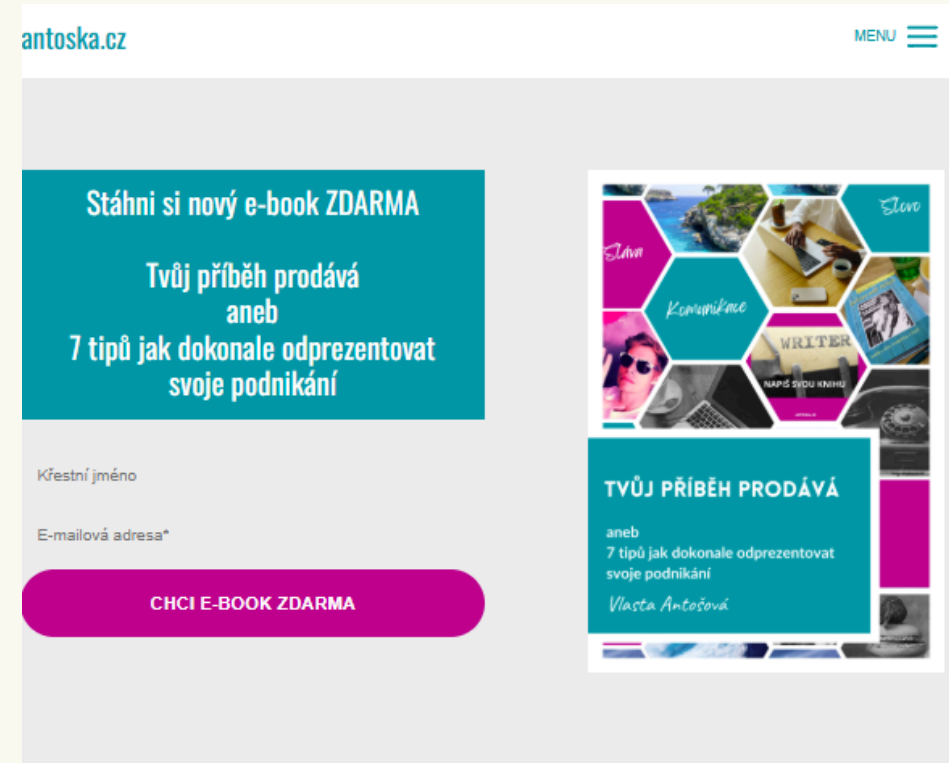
antoska.cz

MENU

Stáhni si nový e-book ZDARMA

Tvůj příběh prodává
aneb
7 tipů jak dokonale odprezentovat svoje podnikání

Křestní jméno

E-mailová adresa*

CHCI E-BOOK ZDARMA

Slovo

Sláva

Komunikace

WRITER

NAPIŠ SVOU KNIHU

TVŮJ PŘÍBĚH PRODÁVÁ

aneb
7 tipů jak dokonale odprezentovat svoje podnikání

Vlasta Antošová